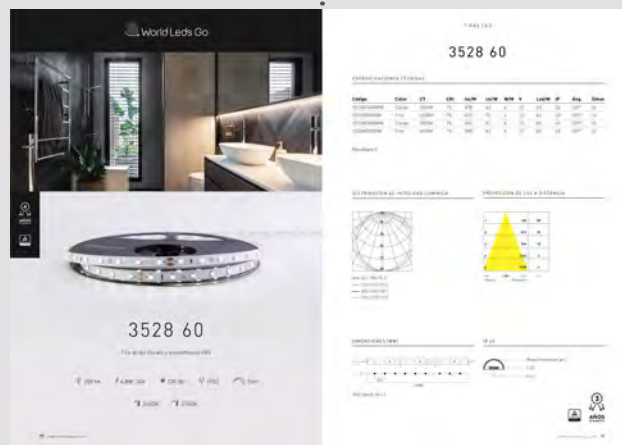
World Leds Go

3528 60

TIRAS LED

3528 60

ESPECIFICACIONES TÉCNICAS

| Código | Color | CT | CRI | lm/M | lm/W | W/M | V | Led/M | IP | Ang. | Dimm |
|---|---|---|---|---|---|---|---|---|---|---|---|
| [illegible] | Cálido | 3000K | 75 | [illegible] | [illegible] | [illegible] | 12 | 60 | 20 | 120° | Sí |
| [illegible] | Frío | 6000K | 75 | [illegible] | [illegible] | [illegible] | 12 | 60 | 20 | 120° | Sí |
| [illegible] | Cálido | 3000K | 75 | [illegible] | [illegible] | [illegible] | 12 | 60 | 65 | 120° | Sí |
| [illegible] | Frío | 6000K | 75 | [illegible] | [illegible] | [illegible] | 12 | 60 | 65 | 120° | Sí |

DISTRIBUCIÓN DE INTENSIDAD LUMINOSA

PROYECCIÓN DE LUZ A DISTANCIA

DIMENSIONES (MM)

IP 65

AÑOS